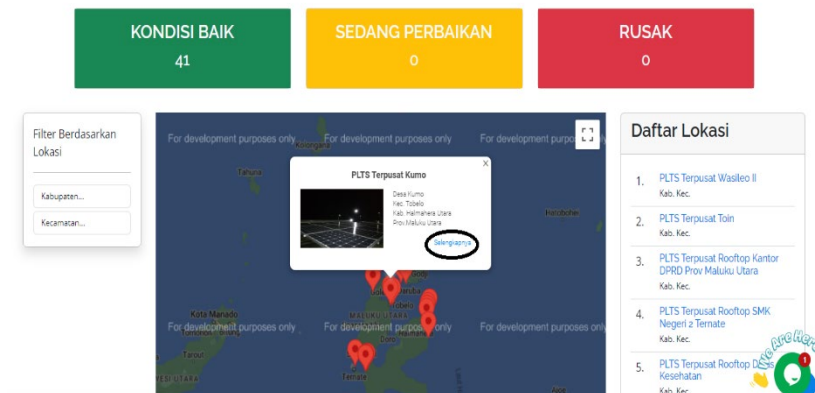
KONDISI BAIK
41

SEDANG PERBAIKAN
0

RUSAK
0

Filter Berdasarkan Lokasi

Kabupaten...

Kecamatan...

For development purposes only For development purposes only For development purposes only

PLTS Terpusat Kumo

Desa Kumo
Kec. Tobelo
Kab. Halmahera Utara
Prov Maluku Utara

Selengkapnya

Tahulia

Halmahera

Kota Manado

MALUKU UTARA

Tobelo

Ternate

For development purposes only For development purposes only For development purposes only

Daftar Lokasi

1. PLTS Terpusat Wasileo II
Kab. Kec.

2. PLTS Terpusat Toin
Kab. Kec.

3. PLTS Terpusat Rooftop Kantor DPRD Prov Maluku Utara
Kab. Kec.

4. PLTS Terpusat Rooftop SMK Negeri 2 Ternate
Kab. Kec.

5. PLTS Terpusat Rooftop D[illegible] Kesehatan
Kab. Kec.

We Are Here!
1